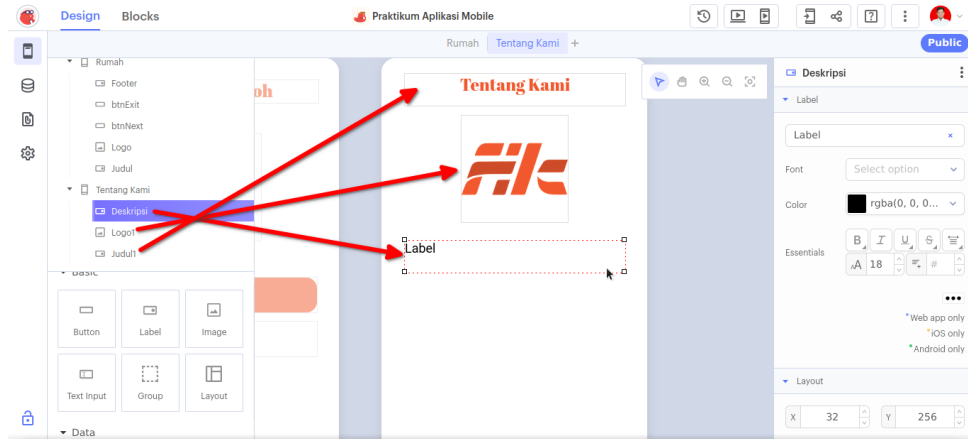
Design Blocks

Praktikum Aplikasi Mobile

Rumah Tentang Kami +

Public

Rumah
Footer
btnExit
btnNext
Logo
Judul
Tentang Kami
Deskripsi
Logo1
Judul1

Basic

| Button | Label | Image |
|---|---|---|
| Text Input | Group | Layout |

Data

oh

Tentang Kami

Label

Deskripsi

Label

Label ×

Font Select option

Color rgba(0, 0, 0...

Essentials B I U S
18 #

•••

*Web app only
*iOS only
*Android only

Layout

X 32 Y 256